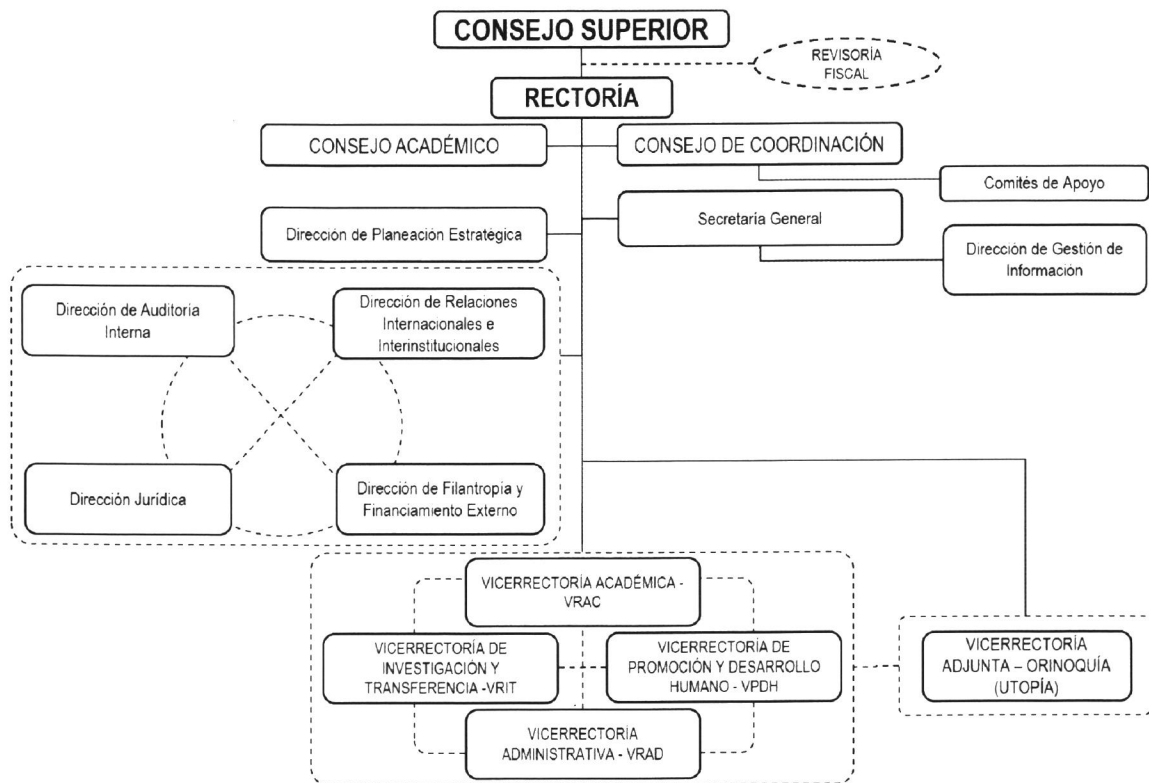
CONSEJO SUPERIOR

REVISORÍA FISCAL

RECTORÍA

CONSEJO ACADÉMICO

CONSEJO DE COORDINACIÓN

Comités de Apoyo

Dirección de Planeación Estratégica

Secretaría General

Dirección de Gestión de Información

Dirección de Auditoria Interna

Dirección de Relaciones Internacionales e Interinstitucionales

Dirección Jurídica

Dirección de Filantropia y Financiamiento Externo

VICERRECTORÍA ACADÉMICA - VRAC

VICERRECTORÍA DE INVESTIGACIÓN Y TRANSFERENCIA -VRIT

VICERRECTORÍA DE PROMOCIÓN Y DESARROLLO HUMANO - VPDH

VICERRECTORÍA ADMINISTRATIVA - VRAD

VICERRECTORÍA ADJUNTA – ORINOQUÍA (UTOPÍA)